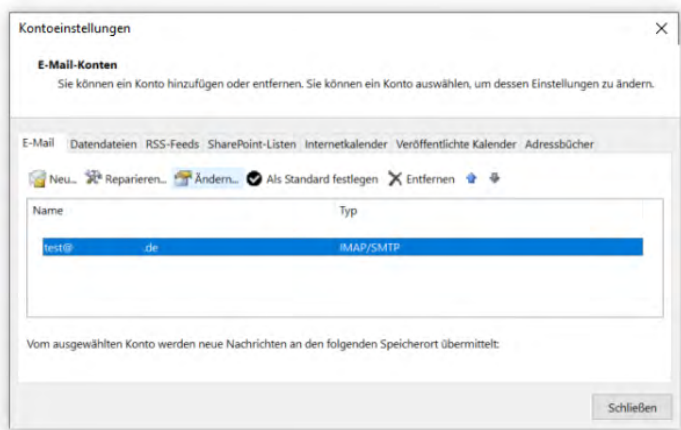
Kontoeinstellungen

×

E-Mail-Konten

Sie können ein Konto hinzufügen oder entfernen. Sie können ein Konto auswählen, um dessen Einstellungen zu ändern.

E-Mail Datendateien RSS-Feeds SharePoint-Listen Internetkalender Veröffentlichte Kalender Adressbücher

Neu... Reparieren... Ändern... Als Standard festlegen Entfernen

| Name | Typ |
|---|---|
| test@ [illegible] .de | IMAP/SMTP |

Vom ausgewählten Konto werden neue Nachrichten an den folgenden Speicherort übermittelt:

Schließen